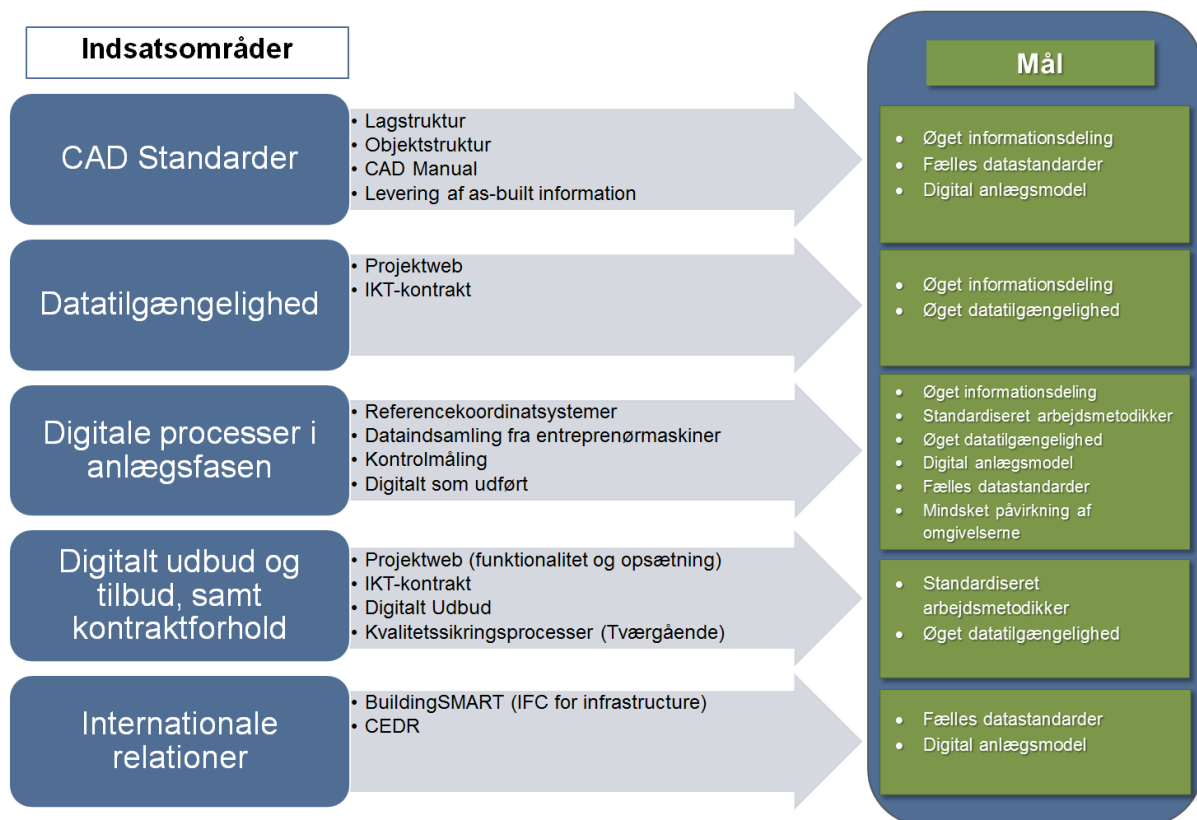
Indsatsområder

CAD Standarder

• Lagstruktur
• Objektstruktur
• CAD Manual
• Levering af as-built information

Datatilgængelighed

• Projektweb
• IKT-kontrakt

Digitale processer i anlægsfasen

• Referencekoordinatsystemer
• Dataindsamling fra entreprenørmaskiner
• Kontrolmåling
• Digitalt som udført

Digitalt udbud og tilbud, samt kontraktforhold

• Projektweb (funktionalitet og opsætning)
• IKT-kontrakt
• Digitalt Udbud
• Kvalitetssikringsprocesser (Tværgående)

Internationale relationer

• BuildingSMART (IFC for infrastructure)
• CEDR

Mål

• Øget informationsdeling
• Fælles datastandarder
• Digital anlægsmodel

• Øget informationsdeling
• Øget datatilgængelighed

• Øget informationsdeling
• Standardiseret arbejdsmetodikker
• Øget datatilgængelighed
• Digital anlægsmodel
• Fælles datastandarder
• Mindsket påvirkning af omgivelserne

• Standardiseret arbejdsmetodikker
• Øget datatilgængelighed

• Fælles datastandarder
• Digital anlægsmodel